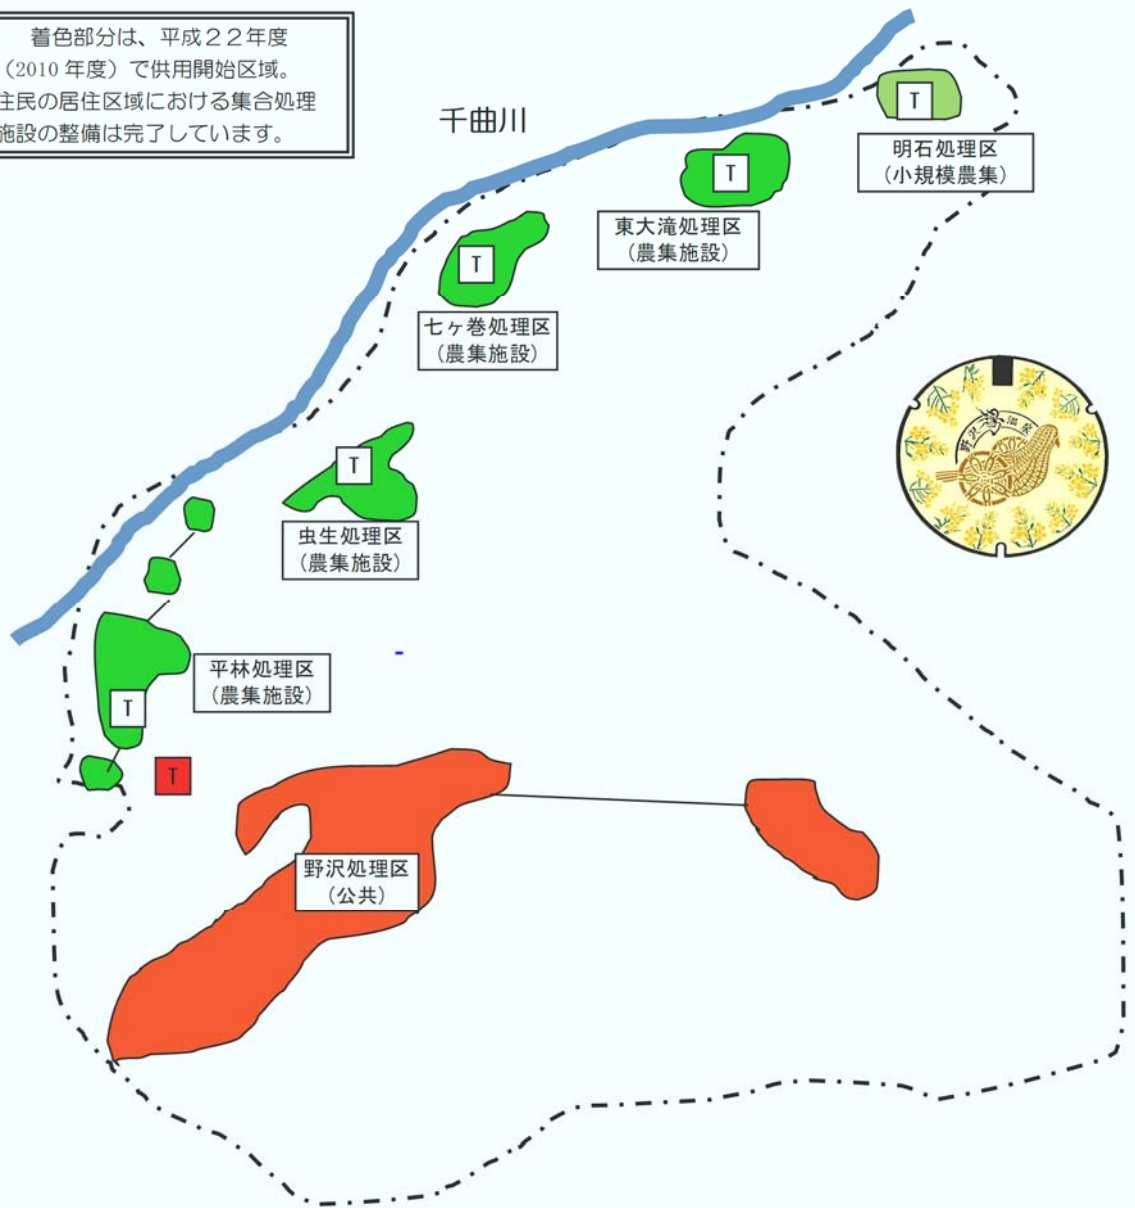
着色部分は、平成２２年度（2010 年度）で供用開始区域。住民の居住区域における集合処理施設の整備は完了しています。

千曲川

T
明石処理区
（小規模農集）

T
東大滝処理区
（農集施設）

T
七ヶ巻処理区
（農集施設）

T
虫生処理区
（農集施設）

平林処理区
（農集施設）
T

T

野沢処理区
（公共）

野沢温泉